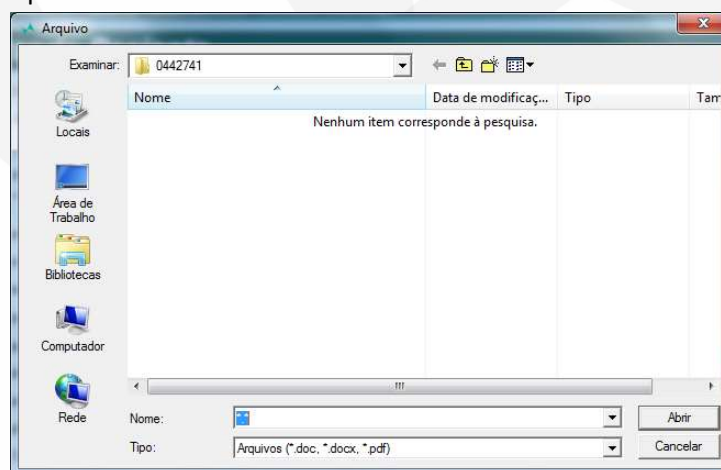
Arquivo

Examinar: 0442741

Locais

Área de Trabalho

Bibliotecas

Computador

Rede

| Nome | Data de modificaç... | Tipo | Tam |
|---|---|---|---|

Nenhum item corresponde à pesquisa.

Nome:

Tipo: Arquivos (*.doc, *.docx, *.pdf)

Abrir

Cancelar